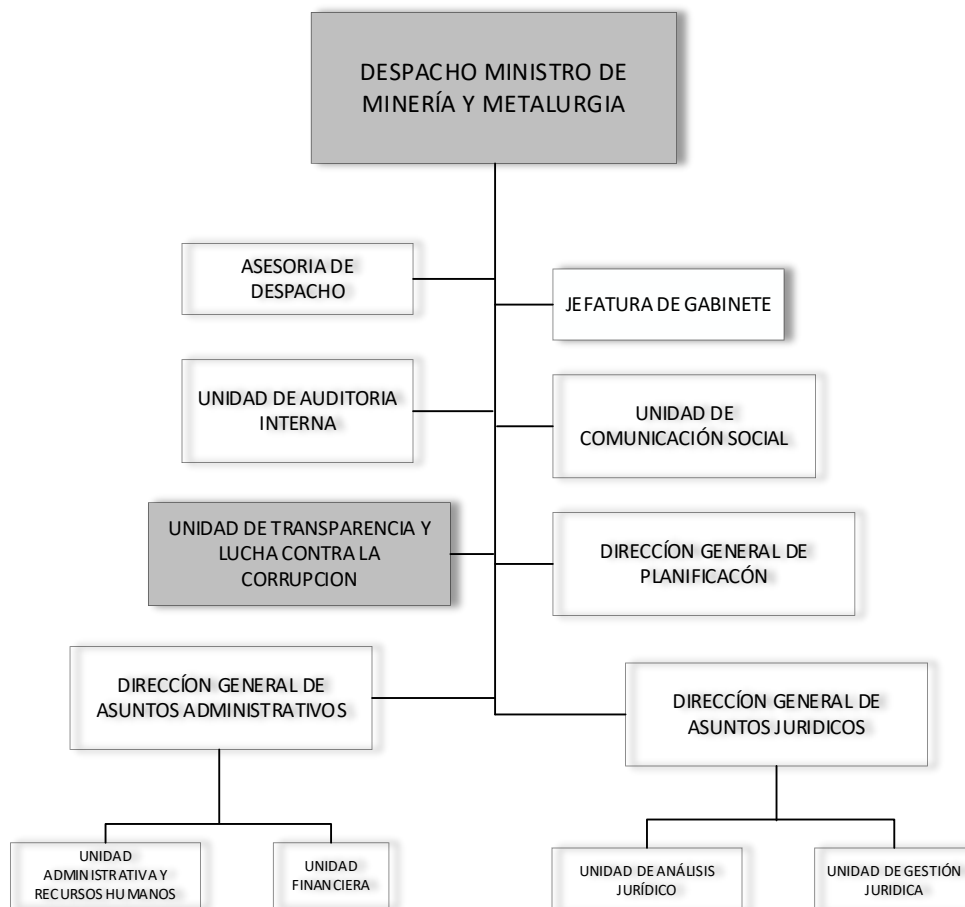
DESPACHO MINISTRO DE MINERÍA Y METALURGIA

ASESORIA DE DESPACHO

JEFATURA DE GABINETE

UNIDAD DE AUDITORIA INTERNA

UNIDAD DE COMUNICACIÓN SOCIAL

UNIDAD DE TRANSPARENCIA Y LUCHA CONTRA LA CORRUPCION

DIRECCÍON GENERAL DE PLANIFICACÓN

DIRECCÍON GENERAL DE ASUNTOS ADMINISTRATIVOS

DIRECCÍON GENERAL DE ASUNTOS JURIDICOS

UNIDAD ADMINISTRATIVA Y RECURSOS HUMANOS

UNIDAD FINANCIERA

UNIDAD DE ANÁLISIS JURÍDICO

UNIDAD DE GESTIÓN JURIDICA